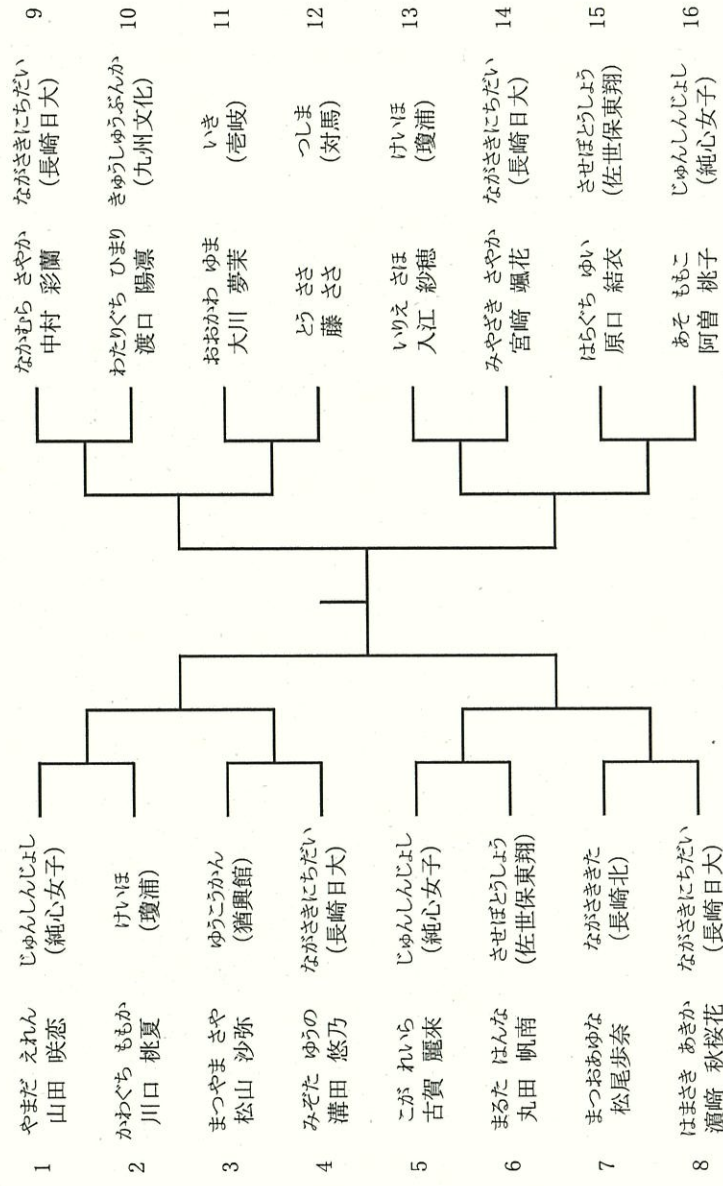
1 やまだ えれん 山田 咲恋 じゅんしんじょし (純心女子)

2 かわぐち ももか 川口 桃夏 けいほ (瓊浦)

3 まつやま さや 松山 沙弥 ゆうこうかん (猶興館)

4 みぞた ゆうの 溝田 悠乃 ながさきにちだい (長崎日大)

5 こが れいら 古賀 麗来 じゅんしんじょし (純心女子)

6 まるた はんな 丸田 帆南 させぼとうしょう (佐世保東翔)

7 まつおあゆな 松尾歩奈 ながさききた (長崎北)

8 はまさき あきか 濵崎 秋桜花 ながさきにちだい (長崎日大)

9 なかむら さやか 中村 彩蘭 ながさきにちだい (長崎日大)

10 わたりぐち ひまり 渡口 陽凛 きゅうしゅうぶんか (九州文化)

11 おおかわ ゆま 大川 夢茉 いき (壱岐)

12 とう さき 藤 さき つしま (対馬)

13 いりえ さほ 入江 紗穂 けいほ (瓊浦)

14 みやざき さやか 宮崎 颯花 ながさきにちだい (長崎日大)

15 はらぐち ゆい 原口 結衣 させぼとうしょう (佐世保東翔)

16 あそ ももこ 阿曽 桃子 じゅんしんじょし (純心女子)